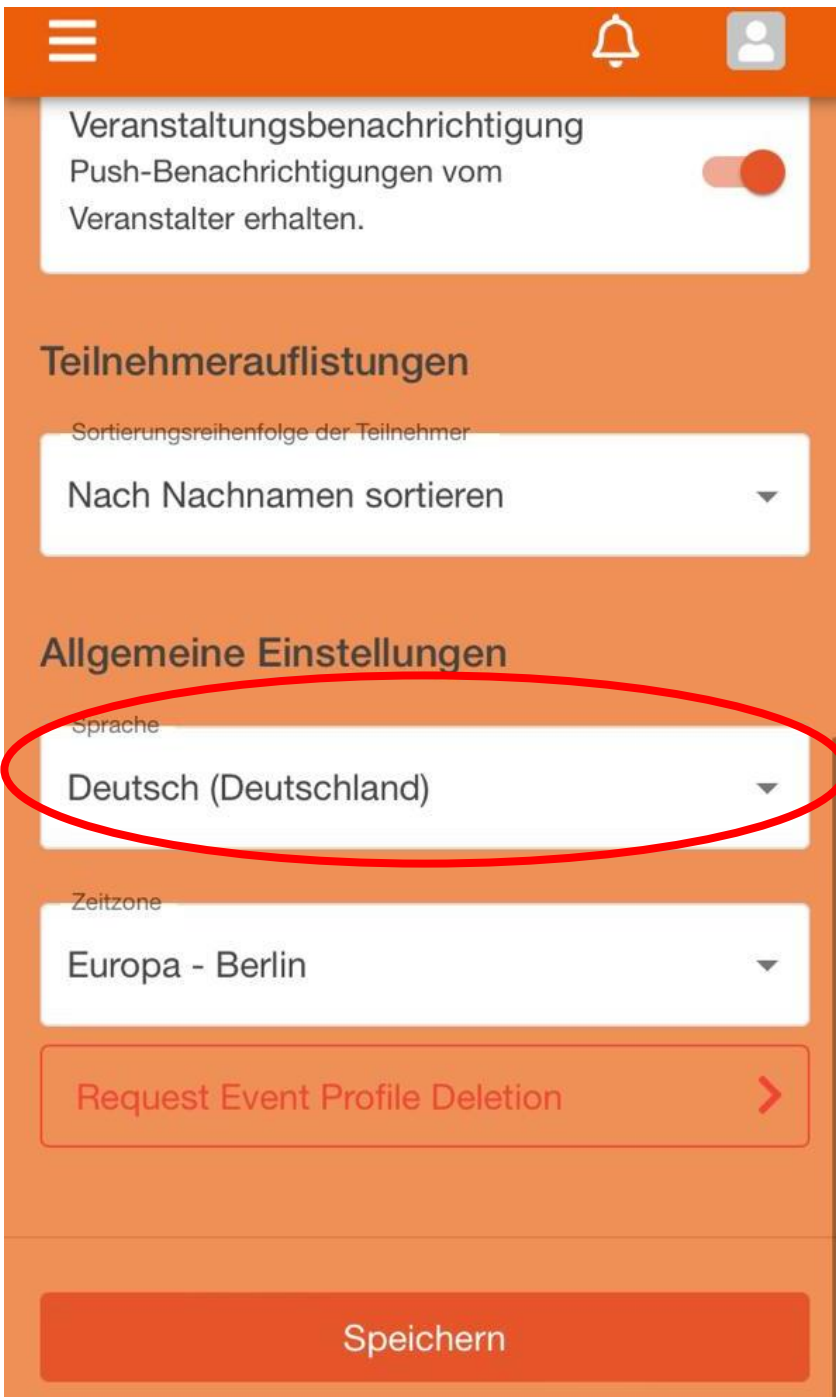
Veranstaltungsbenachrichtigung
Push-Benachrichtigungen vom Veranstalter erhalten.

Teilnehmerauflistungen

Sortierungsreihenfolge der Teilnehmer
Nach Nachnamen sortieren

Allgemeine Einstellungen

Sprache
Deutsch (Deutschland)

Zeitzone
Europa - Berlin

Request Event Profile Deletion

Speichern